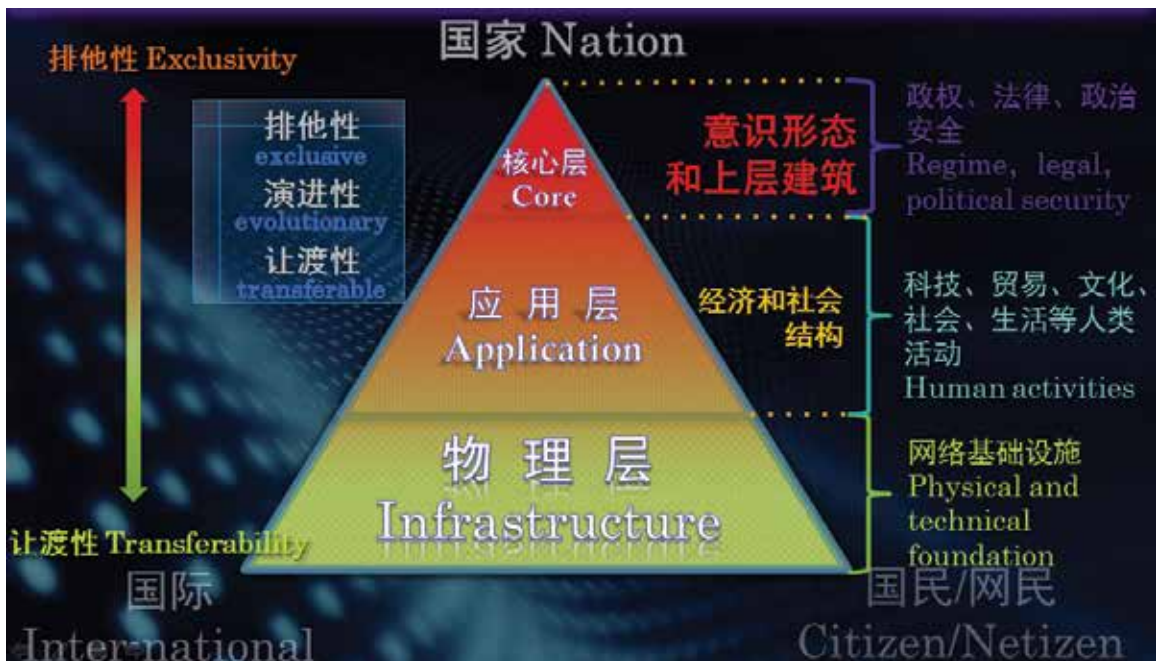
国家 Nation

排他性 Exclusivity

排他性
exclusive
演进性
evolutionary
让渡性
transferable

核心层
Core

意识形态
和上层建筑

政权、法律、政治安全
Regime, legal, political security

应 用 层
Application

经济和社会结构

科技、贸易、文化、社会、生活等人类活动
Human activities

物 理 层
Infrastructure

网络基础设施
Physical and technical foundation

让渡性 Transferability

国际
International

国民/网民
Citizen/Netizen